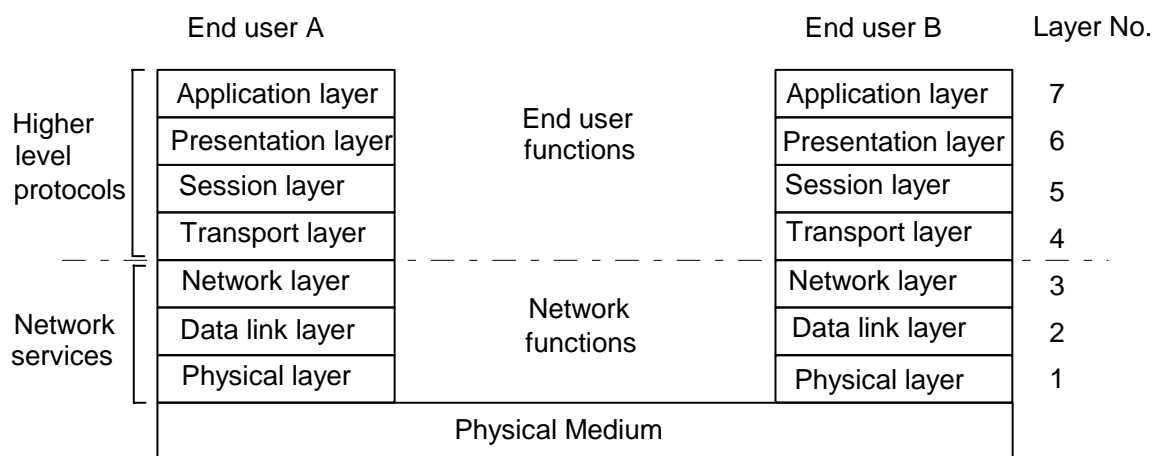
End user A

End user B

Layer No.

Higher level protocols

Network services

Application layer
Presentation layer
Session layer
Transport layer
Network layer
Data link layer
Physical layer

End user functions

Network functions

Application layer
Presentation layer
Session layer
Transport layer
Network layer
Data link layer
Physical layer

7
6
5
4
3
2
1

Physical Medium